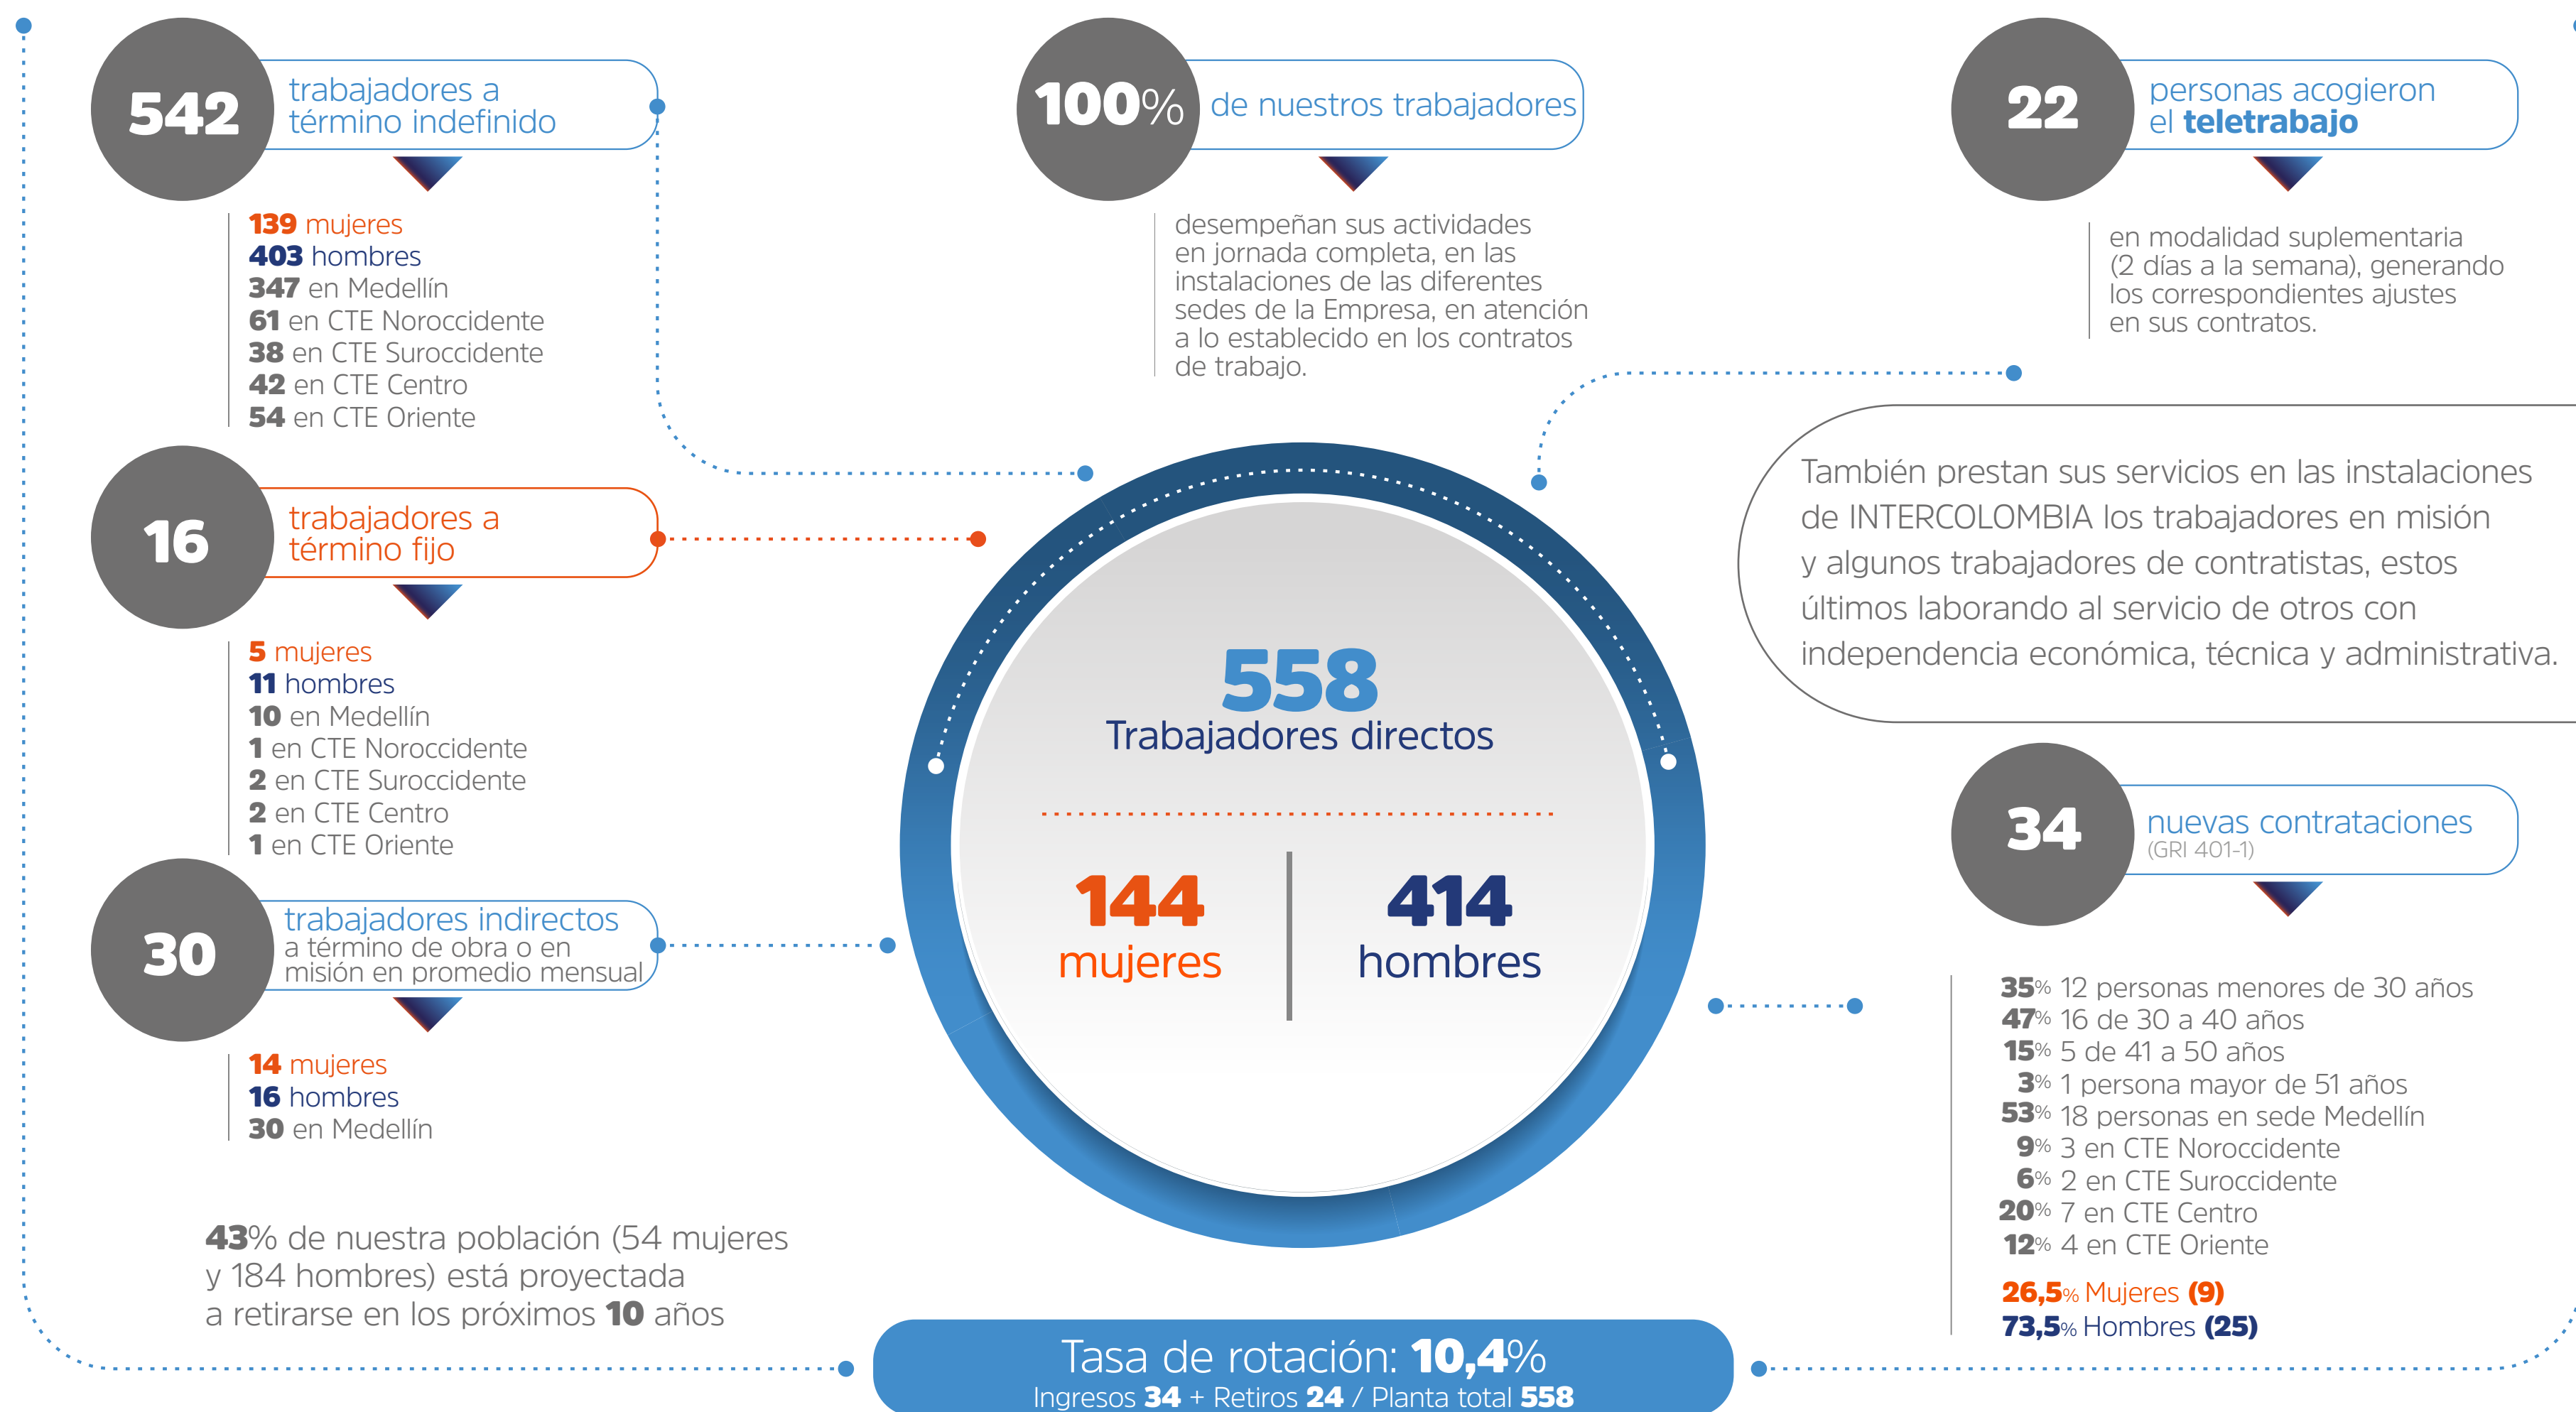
542 trabajadores a término indefinido

139 mujeres
403 hombres
347 en Medellín
61 en CTE Noroccidente
38 en CTE Suroccidente
42 en CTE Centro
54 en CTE Oriente

100% de nuestros trabajadores

desempeñan sus actividades en jornada completa, en las instalaciones de las diferentes sedes de la Empresa, en atención a lo establecido en los contratos de trabajo.

22 personas acogieron el teletrabajo

en modalidad suplementaria (2 días a la semana), generando los correspondientes ajustes en sus contratos.

16 trabajadores a término fijo

5 mujeres
11 hombres
10 en Medellín
1 en CTE Noroccidente
2 en CTE Suroccidente
2 en CTE Centro
1 en CTE Oriente

558
Trabajadores directos

144
mujeres

414
hombres

También prestan sus servicios en las instalaciones de INTERCOLOMBIA los trabajadores en misión y algunos trabajadores de contratistas, estos últimos laborando al servicio de otros con independencia económica, técnica y administrativa.

30 trabajadores indirectos
a término de obra o en misión en promedio mensual

14 mujeres
16 hombres
30 en Medellín

34 nuevas contrataciones
(GRI 401-1)

35% 12 personas menores de 30 años
47% 16 de 30 a 40 años
15% 5 de 41 a 50 años
3% 1 persona mayor de 51 años
53% 18 personas en sede Medellín
9% 3 en CTE Noroccidente
6% 2 en CTE Suroccidente
20% 7 en CTE Centro
12% 4 en CTE Oriente

26,5% Mujeres (9)
73,5% Hombres (25)

43% de nuestra población (54 mujeres y 184 hombres) está proyectada a retirarse en los próximos 10 años

Tasa de rotación: 10,4%
Ingresos 34 + Retiros 24 / Planta total 558